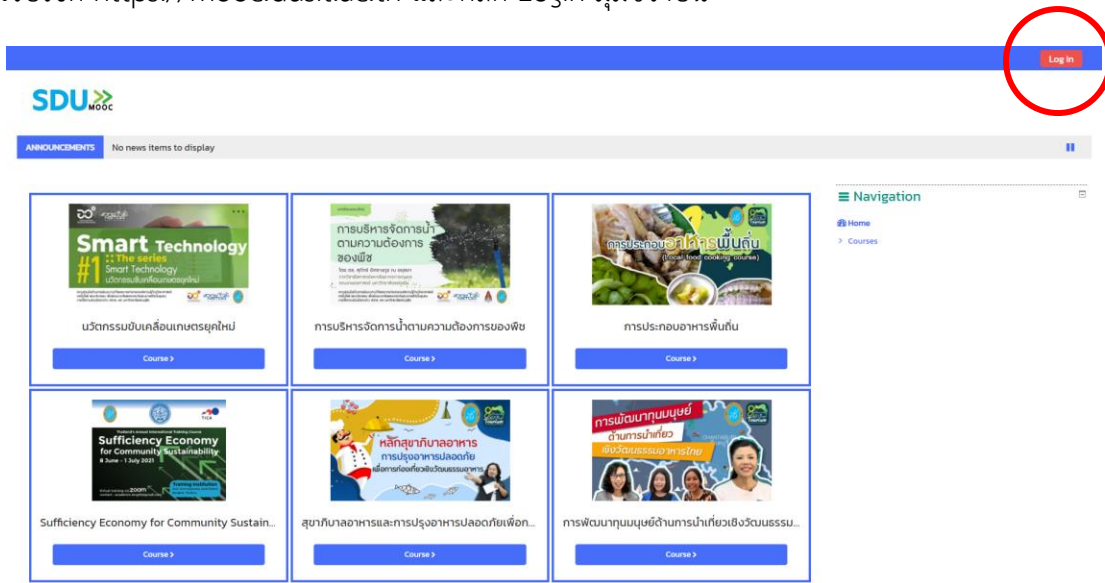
Log In

SDU MOOC

ANNOUNCEMENTS No news items to display

Smart Technology
#1 The series
Smart Technology
นวัตกรรมขับเคลื่อนเกษตรยุคใหม่

นวัตกรรมขับเคลื่อนเกษตรยุคใหม่

Course >

การบริหารจัดการน้ำตามความต้องการของพืช

การบริหารจัดการน้ำตามความต้องการของพืช

Course >

การประกอบอาหารพื้นถิ่น
(Local food cooking course)

การประกอบอาหารพื้นถิ่น

Course >

Sufficiency Economy for Community Sustainability
8 June - 1 July 2021

Sufficiency Economy for Community Sustain...

Course >

หลักสุขาภิบาลอาหาร
การปรุงอาหารปลอดภัย

สุขาภิบาลอาหารและการปรุงอาหารปลอดภัยเพื่อก...

Course >

การพัฒนาทุนมนุษย์
ด้านการท่องเที่ยว
เชิงวัฒนธรรมอาหารไทย

การพัฒนาทุนมนุษย์ด้านการท่องเที่ยวเชิงวัฒนธรรม...

Course >

Navigation

Home

Courses